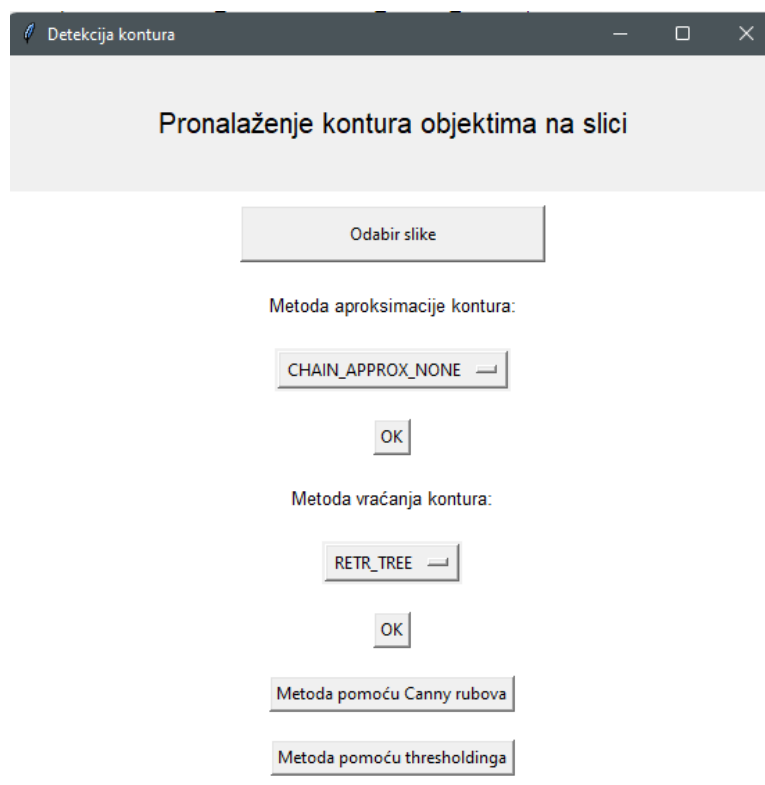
Detekcija kontura

Pronalaženje kontura objektima na slici

Odabir slike

Metoda aproksimacije kontura:

CHAIN_APPROX_NONE

OK

Metoda vraćanja kontura:

RETR_TREE

OK

Metoda pomoću Canny rubova

Metoda pomoću thresholdinga